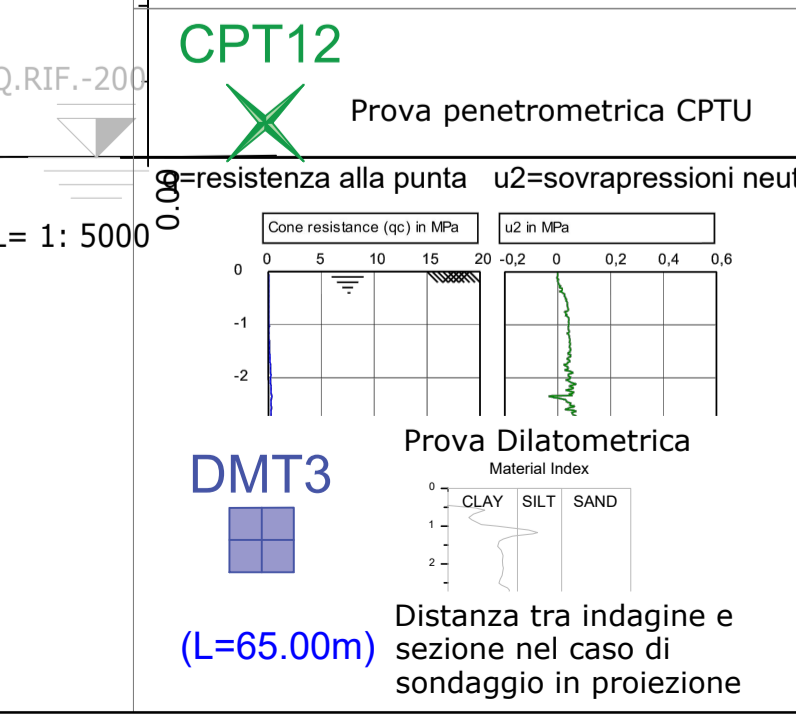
Q.RIF.-200

L= 1: 5000

0.00

CPT12

Prova penetrometrica CPTU

q=resistenza alla punta u2=sovrapressioni neut

Cone resistance (qc) in MPa

0 5 10 15 20

0

-1

-2

u2 in MPa

-0,2 0 0,2 0,4 0,6

DMT3

Prova Dilatometrica

Material Index

0

1

2

CLAY SILT SAND

(L=65.00m)

Distanza tra indagine e sezione nel caso di sondaggio in proiezione